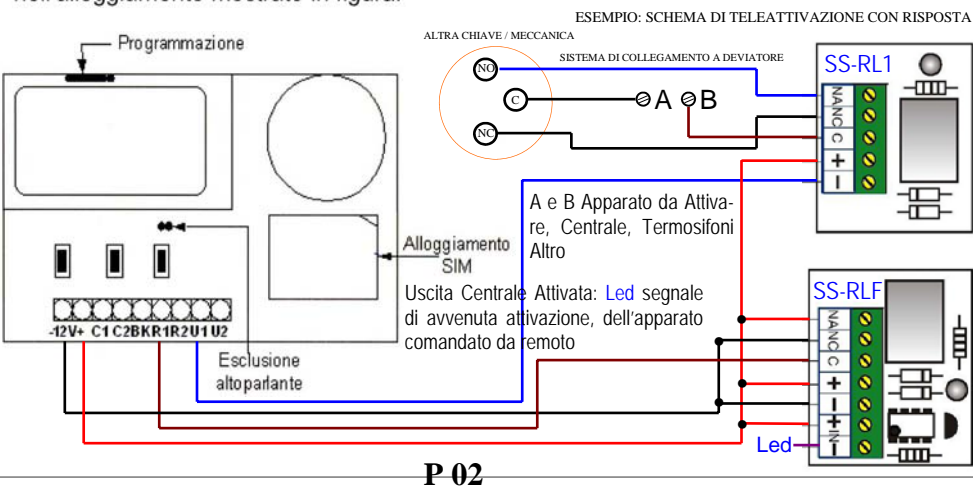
nell'alloggiamento mostrato in figura.

ESEMPIO: SCHEMA DI TELEATTIVAZIONE CON RISPOSTA

Programmazione

ALTRA CHIAVE / MECCANICA

SISTEMA DI COLLEGAMENTO A DEVIATORE

NO

C

NC

A

B

SS-RL1

NA NC C + -

A e B Apparato da Attivare, Centrale, Termosifoni Altro

Alloggiamento SIM

Uscita Centrale Attivata: Led segnale di avvenuta attivazione, dell'apparato comandato da remoto

SS-RLF

NA NC C + - + IN -

-12V+ C1 C2BKR1R2U1U2

Esclusione altoparlante

Led

P 02